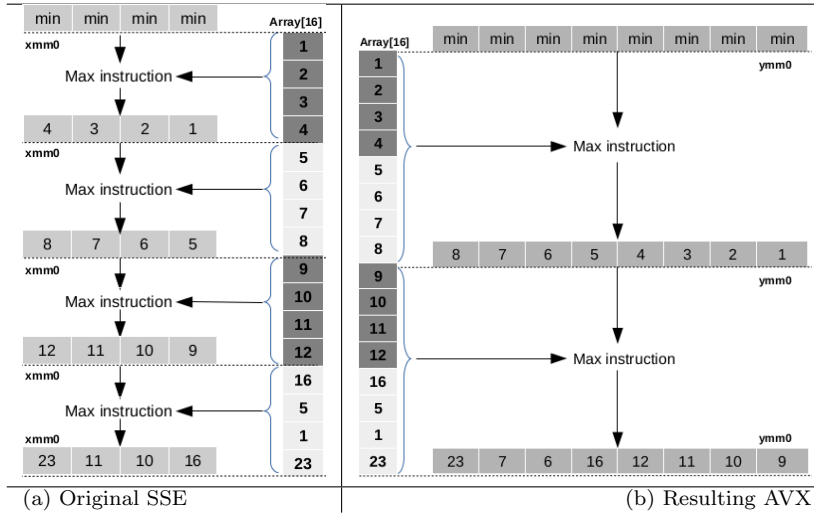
min min min min

Array[16]

xmm0

1

Max instruction

2

3

4 3 2 1

4

xmm0

5

Max instruction

6

7

8 7 6 5

8

xmm0

9

Max instruction

10

11

12 11 10 9

12

xmm0

16

Max instruction

5

xmm0

1

23 11 10 16

23

(a) Original SSE

Array[16]

min min min min min min min min

ymm0

1

2

3

4

Max instruction

5

6

7

8

8 7 6 5 4 3 2 1

9

ymm0

10

11

12

Max instruction

16

5

1

ymm0

23

23 7 6 16 12 11 10 9

(b) Resulting AVX